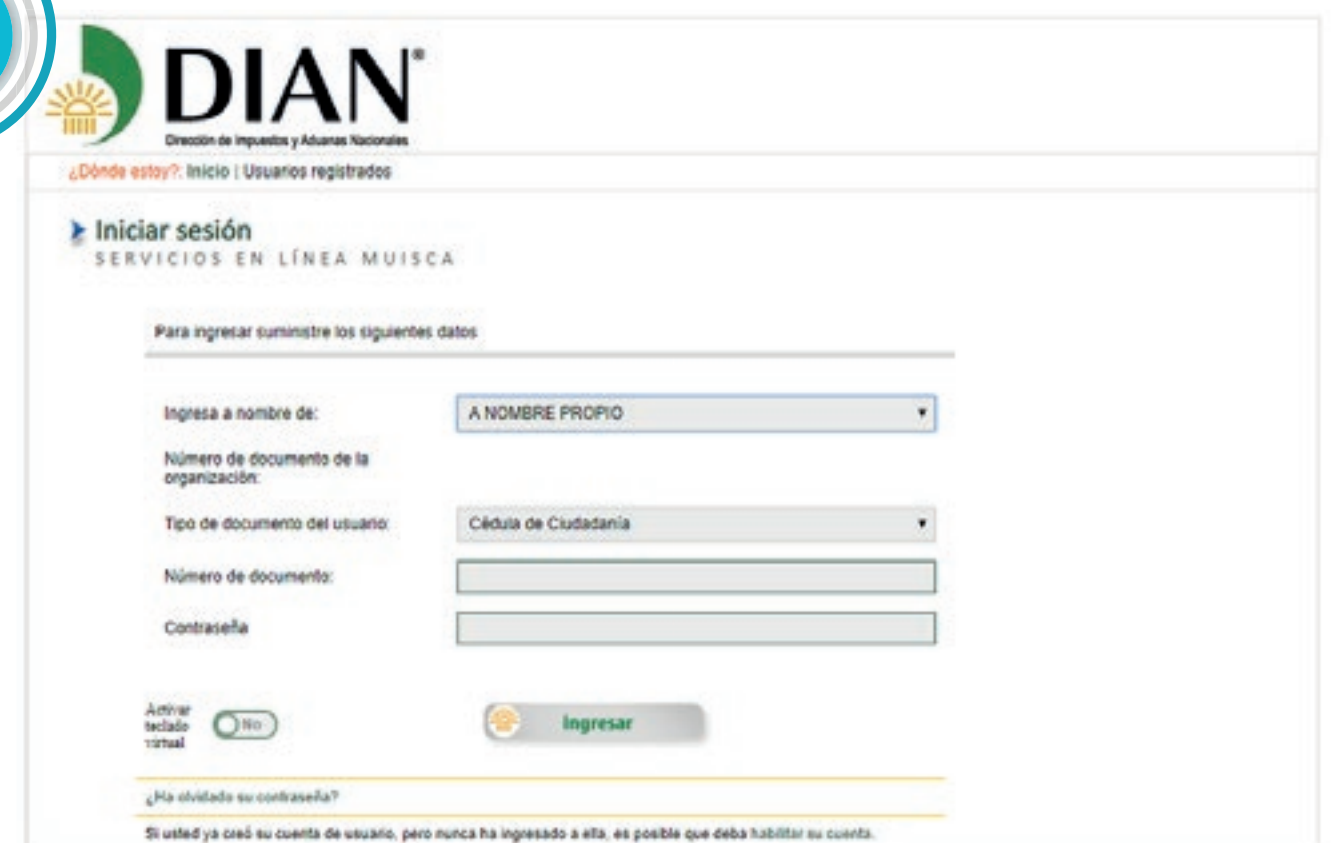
DIAN®
Dirección de Impuestos y Aduanas Nacionales

¿Dónde estoy?: Inicio | Usuarios registrados

Iniciar sesión
SERVICIOS EN LÍNEA MUISCA

Para ingresar suministre los siguientes datos

Ingresa a nombre de: A NOMBRE PROPIO

Número de documento de la organización:

Tipo de documento del usuario: Cédula de Ciudadanía

Número de documento:

Contraseña

Activar teclado virtual No

Ingresar

¿Ha olvidado su contraseña?

Si usted ya creó su cuenta de usuario, pero nunca ha ingresado a ella, es posible que deba habilitar su cuenta.